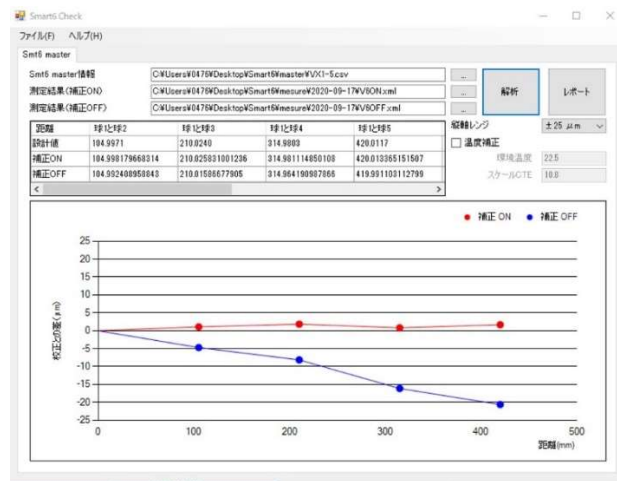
Smart6 Check

ファイル(F) ヘルプ(H)

Smt6 master

Smt6 master情報 C:¥Users¥0476¥Desktop¥Smart6¥master¥VXI-5.csv ...

測定結果(補正ON) C:¥Users¥0476¥Desktop¥Smart6¥mesure¥2020-09-17¥V8ON.xml ...

測定結果(補正OFF) C:¥Users¥0476¥Desktop¥Smart6¥mesure¥2020-09-17¥V8OFF.xml ...

解析

レポート

| 距離 | 球1と球2 | 球1と球3 | 球1と球4 | 球1と球5 |
|---|---|---|---|---|
| 設計値 | 104.9971 | 210.0240 | 314.9803 | 420.0117 |
| 補正ON | 104.998179668314 | 210.025831001236 | 314.981114850108 | 420.013365151507 |
| 補正OFF | 104.992408958043 | 210.01586677905 | 314.964190987866 | 419.991103112799 |

縦軸レンジ ±25 μm

温度補正

環境温度 22.5

スケールCTE 10.6

● 補正 ON ● 補正 OFF

25
20
15
10
5
0
-5
-10
-15
-20
-25

校正との差(μm)

0 100 200 300 400 500

距離(mm)